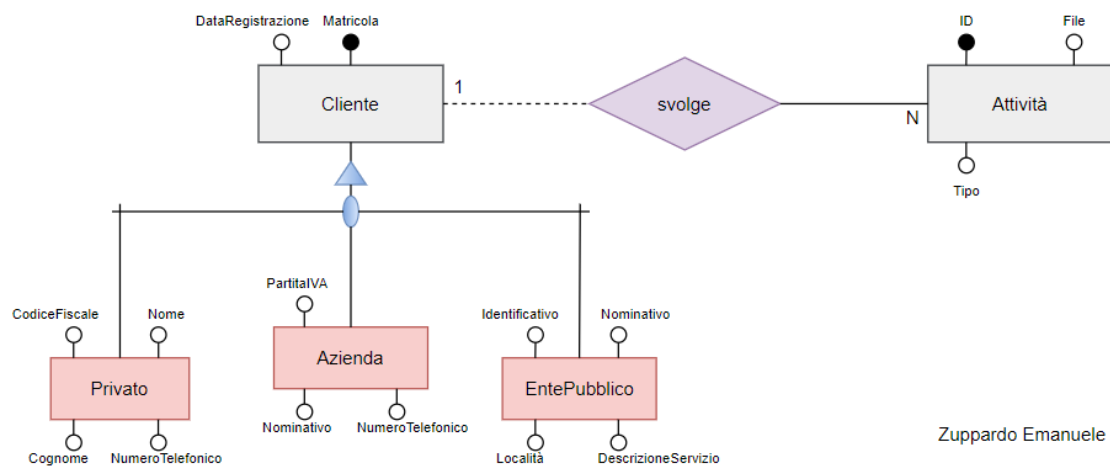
DataRegistrazione
Matricola
Cliente
1
svolge
N
ID
File
Attività
Tipo

PartitaIVA
CodiceFiscale
Nome
Identificativo
Nominativo
Privato
Azienda
EntePubblico
Cognome
NumeroTelefonico
Nominativo
NumeroTelefonico
Località
DescrizioneServizio

Zuppardo Emanuele